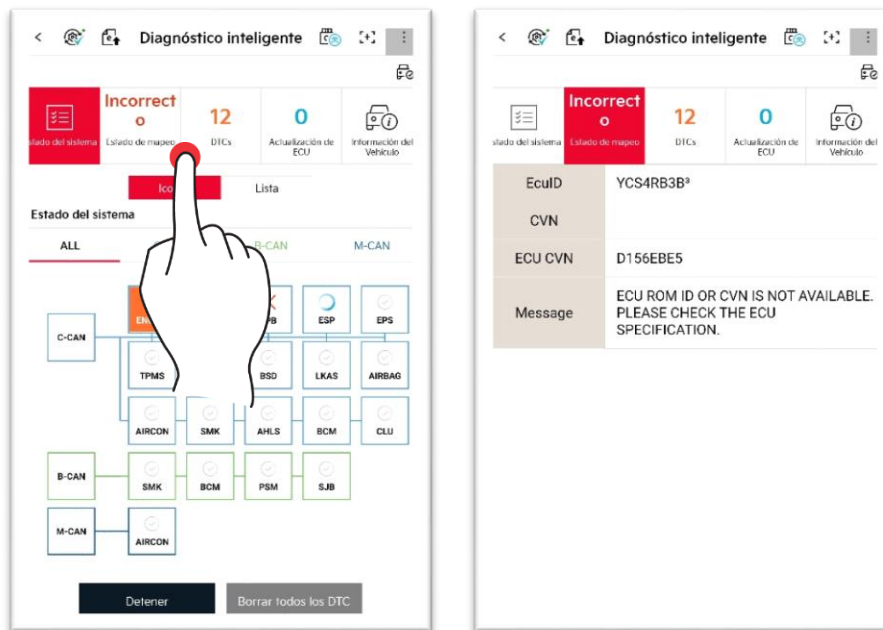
< Diagnóstico inteligente

stado del sistema | Incorrecto Estado de mapeo | 12 DTCs | 0 Actualización de ECU | Información del Vehículo

Ico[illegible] Lista

Estado del sistema

ALL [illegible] B-CAN M-CAN

C-CAN EN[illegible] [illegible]PB ESP EPS
TPMS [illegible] BSD LKAS AIRBAG
AIRCON SMK AHLS BCM CLU

B-CAN SMK BCM PSM SJB

M-CAN AIRCON

Detener Borrar todos los DTC

< Diagnóstico inteligente

stado del sistema | Incorrecto Estado de mapeo | 12 DTCs | 0 Actualización de ECU | Información del Vehículo

| EcuID | YCS4RB3B³ |
|---|---|
| CVN | |
| ECU CVN | D156EBE5 |
| Message | ECU ROM ID OR CVN IS NOT AVAILABLE. PLEASE CHECK THE ECU SPECIFICATION. |